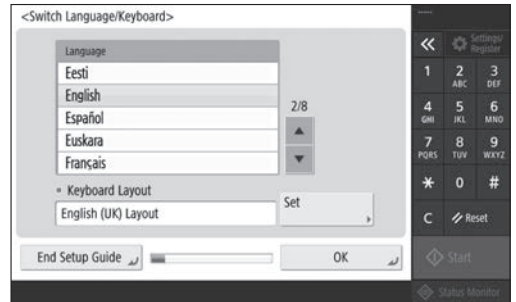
<Switch Language/Keyboard>

Language
Eesti
English
Español
Euskara
Français

2/8

• Keyboard Layout
English (UK) Layout
Set

End Setup Guide
OK

«
Settings/ Register
1
2 ABC
3 DEF
4 GHI
5 JKL
6 MNO
7 PQRS
8 TUV
9 WXYZ
*
0
#
C
Reset
Start
Status Monitor